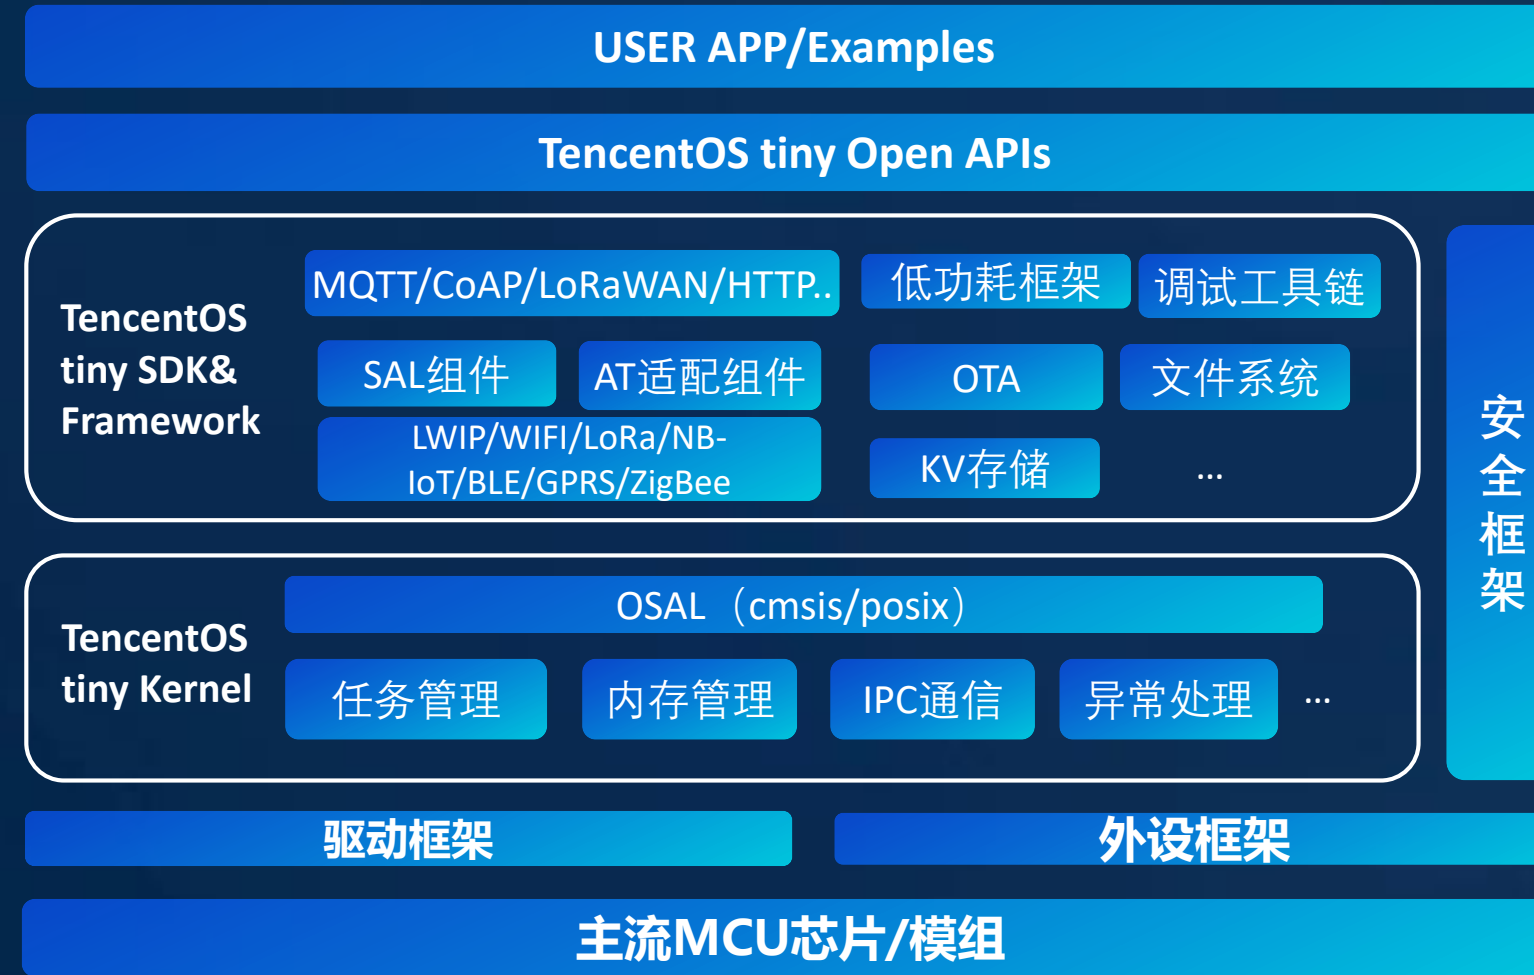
USER APP/Examples

TencentOS tiny Open APIs

TencentOS tiny SDK& Framework

MQTT/CoAP/LoRaWAN/HTTP..

低功耗框架

调试工具链

SAL组件

AT适配组件

OTA

文件系统

LWIP/WIFI/LoRa/NB-IoT/BLE/GPRS/ZigBee

KV存储

...

安全框架

TencentOS tiny Kernel

OSAL（cmsis/posix）

任务管理

内存管理

IPC通信

异常处理

...

驱动框架

外设框架

主流MCU芯片/模组